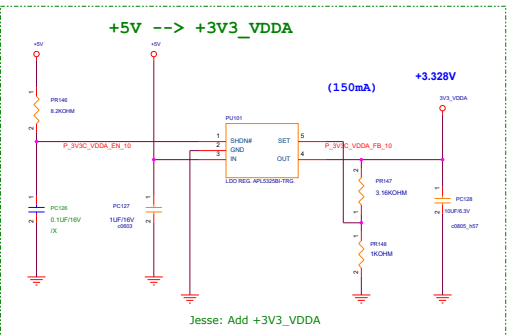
+5V --> +3V3_VDDA

+5V

+5V

PR146
8.2KOHM

1
2

P_3V3C_VDDA_EN_10

PU101

1 SHDN#
2 GND
3 IN

SET 5
OUT 4

LDO REG. APL5325BI-TRG

(150mA)

+3.328V

3V3_VDDA

P_3V3C_VDDA_FB_10

PR147
3.16KOHM

PR148
1KOHM

PC126
0.1UF/16V
/X

PC127
1UF/16V
c0603

PC128
10UF/6.3V
c0805_h57

Jesse: Add +3V3_VDDA